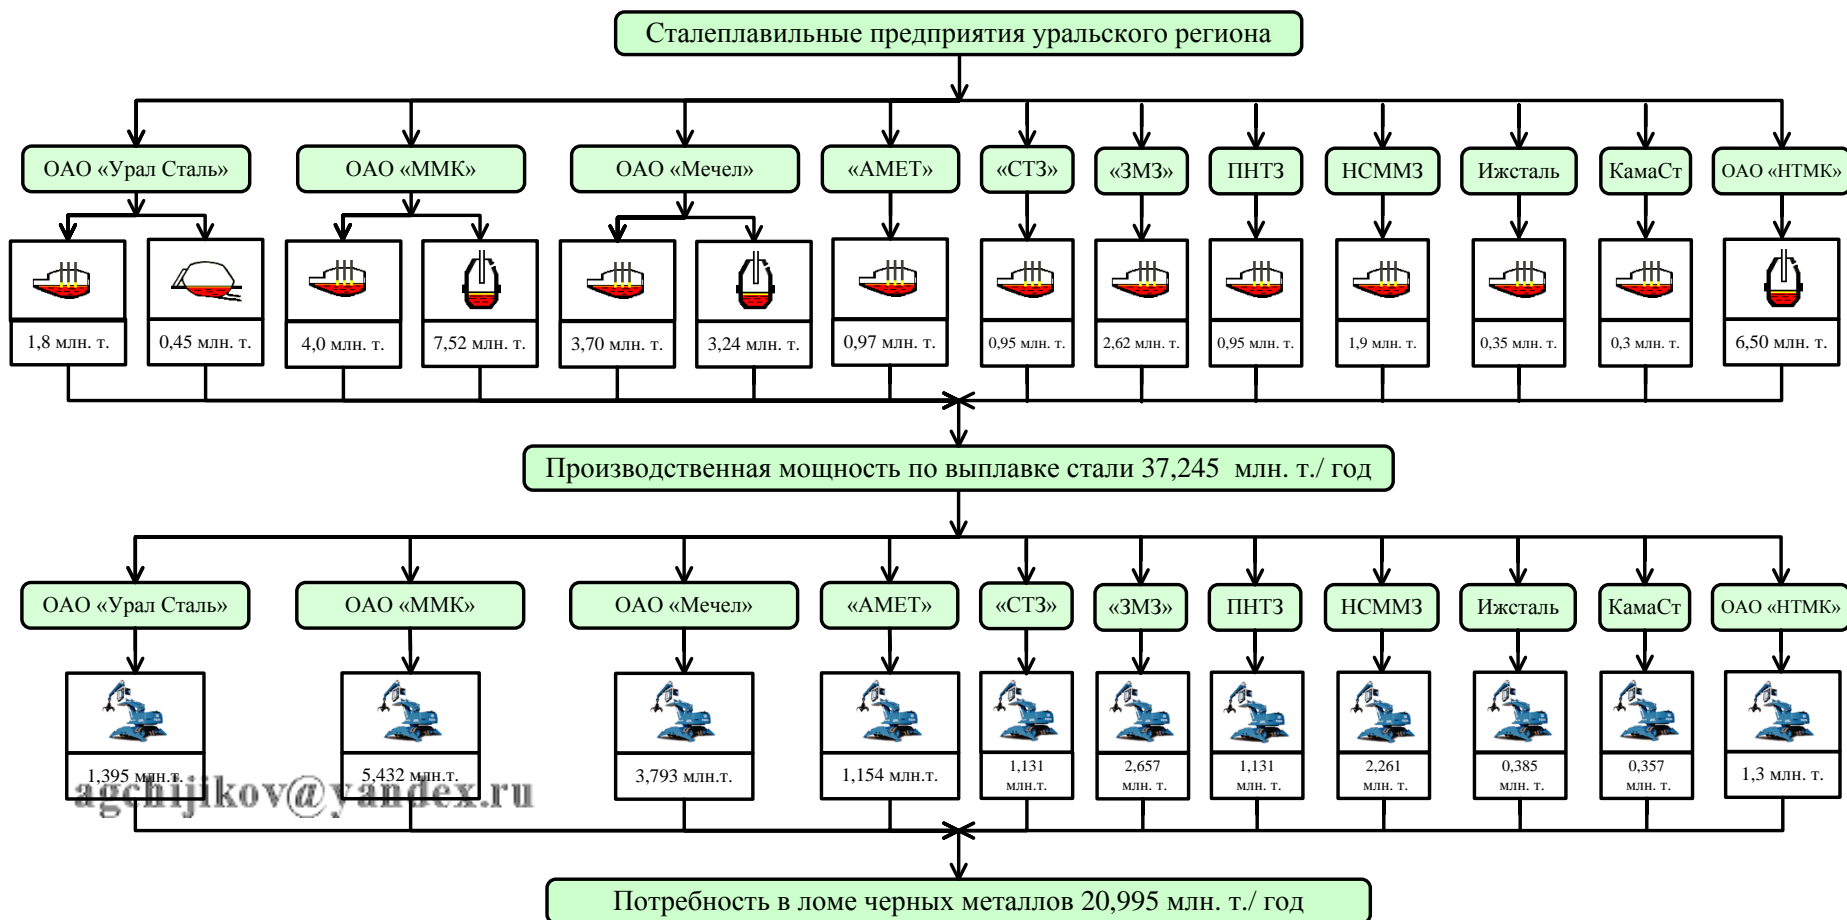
Сталеплавильные предприятия уральского региона

ОАО «Урал Сталь»
ОАО «ММК»
ОАО «Мечел»
«АМЕТ»
«СТЗ»
«ЗМЗ»
ПНТЗ
НСММЗ
Ижсталь
КамаСт
ОАО «НТМК»

1,8 млн. т.
0,45 млн. т.
4,0 млн. т.
7,52 млн. т.
3,70 млн. т.
3,24 млн. т.
0,97 млн. т.
0,95 млн. т.
2,62 млн. т.
0,95 млн. т.
1,9 млн. т.
0,35 млн. т.
0,3 млн. т.
6,50 млн. т.

Производственная мощность по выплавке стали 37,245 млн. т./ год

ОАО «Урал Сталь»
ОАО «ММК»
ОАО «Мечел»
«АМЕТ»
«СТЗ»
«ЗМЗ»
ПНТЗ
НСММЗ
Ижсталь
КамаСт
ОАО «НТМК»

1,395 млн.т.
5,432 млн.т.
3,793 млн.т.
1,154 млн.т.
1,131 млн.т.
2,657 млн. т.
1,131 млн. т.
2,261 млн. т.
0,385 млн. т.
0,357 млн. т.
1,3 млн. т.

agchijikov@yandex.ru

Потребность в ломе черных металлов 20,995 млн. т./ год